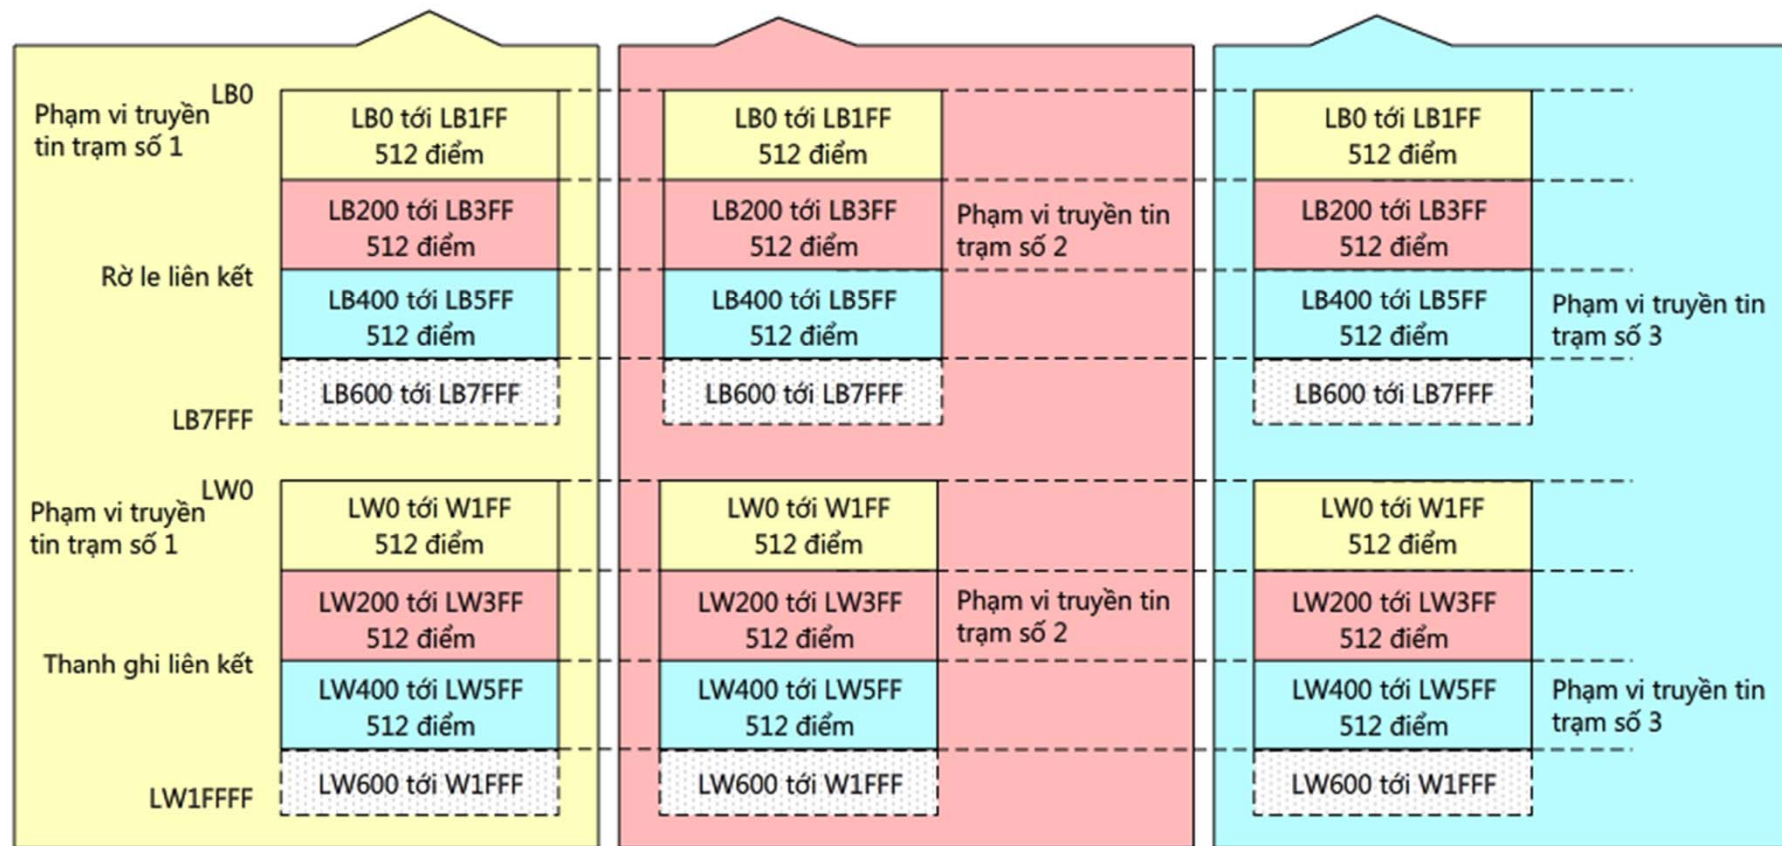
LB0
Phạm vi truyền tin trạm số 1

LB0 tới LB1FF
512 điểm

LB200 tới LB3FF
512 điểm

Rờ le liên kết

LB400 tới LB5FF
512 điểm

LB600 tới LB7FFF

LB7FFF

LW0
Phạm vi truyền tin trạm số 1

LW0 tới W1FF
512 điểm

LW200 tới LW3FF
512 điểm

Thanh ghi liên kết

LW400 tới LW5FF
512 điểm

LW600 tới W1FFF

LW1FFFF

LB0 tới LB1FF
512 điểm

LB200 tới LB3FF
512 điểm

Phạm vi truyền tin trạm số 2

LB400 tới LB5FF
512 điểm

LB600 tới LB7FFF

LW0 tới W1FF
512 điểm

LW200 tới LW3FF
512 điểm

Phạm vi truyền tin trạm số 2

LW400 tới LW5FF
512 điểm

LW600 tới W1FFF

LB0 tới LB1FF
512 điểm

LB200 tới LB3FF
512 điểm

LB400 tới LB5FF
512 điểm

Phạm vi truyền tin trạm số 3

LB600 tới LB7FFF

LW0 tới W1FF
512 điểm

LW200 tới LW3FF
512 điểm

LW400 tới LW5FF
512 điểm

Phạm vi truyền tin trạm số 3

LW600 tới W1FFF